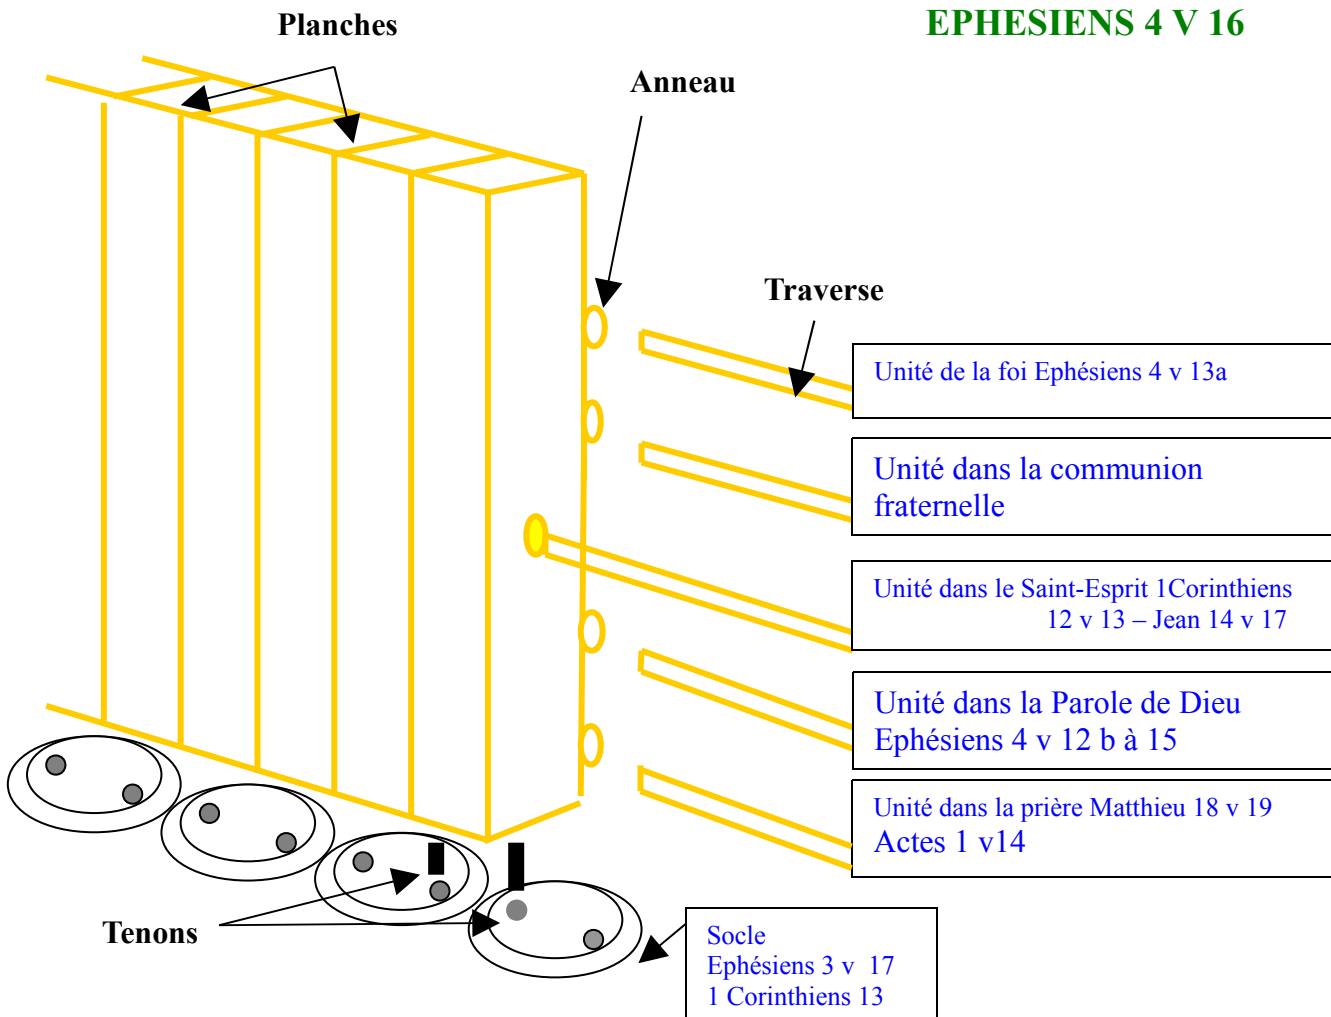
Planches

EPHESIENS 4 V 16

Anneau

Traverse

Unité de la foi Ephésiens 4 v 13a

Unité dans la communion fraternelle

Unité dans le Saint-Esprit 1Corinthiens 12 v 13 – Jean 14 v 17

Unité dans la Parole de Dieu Ephésiens 4 v 12 b à 15

Unité dans la prière Matthieu 18 v 19 Actes 1 v14

Tenons

Socle
Ephésiens 3 v 17
1 Corinthiens 13